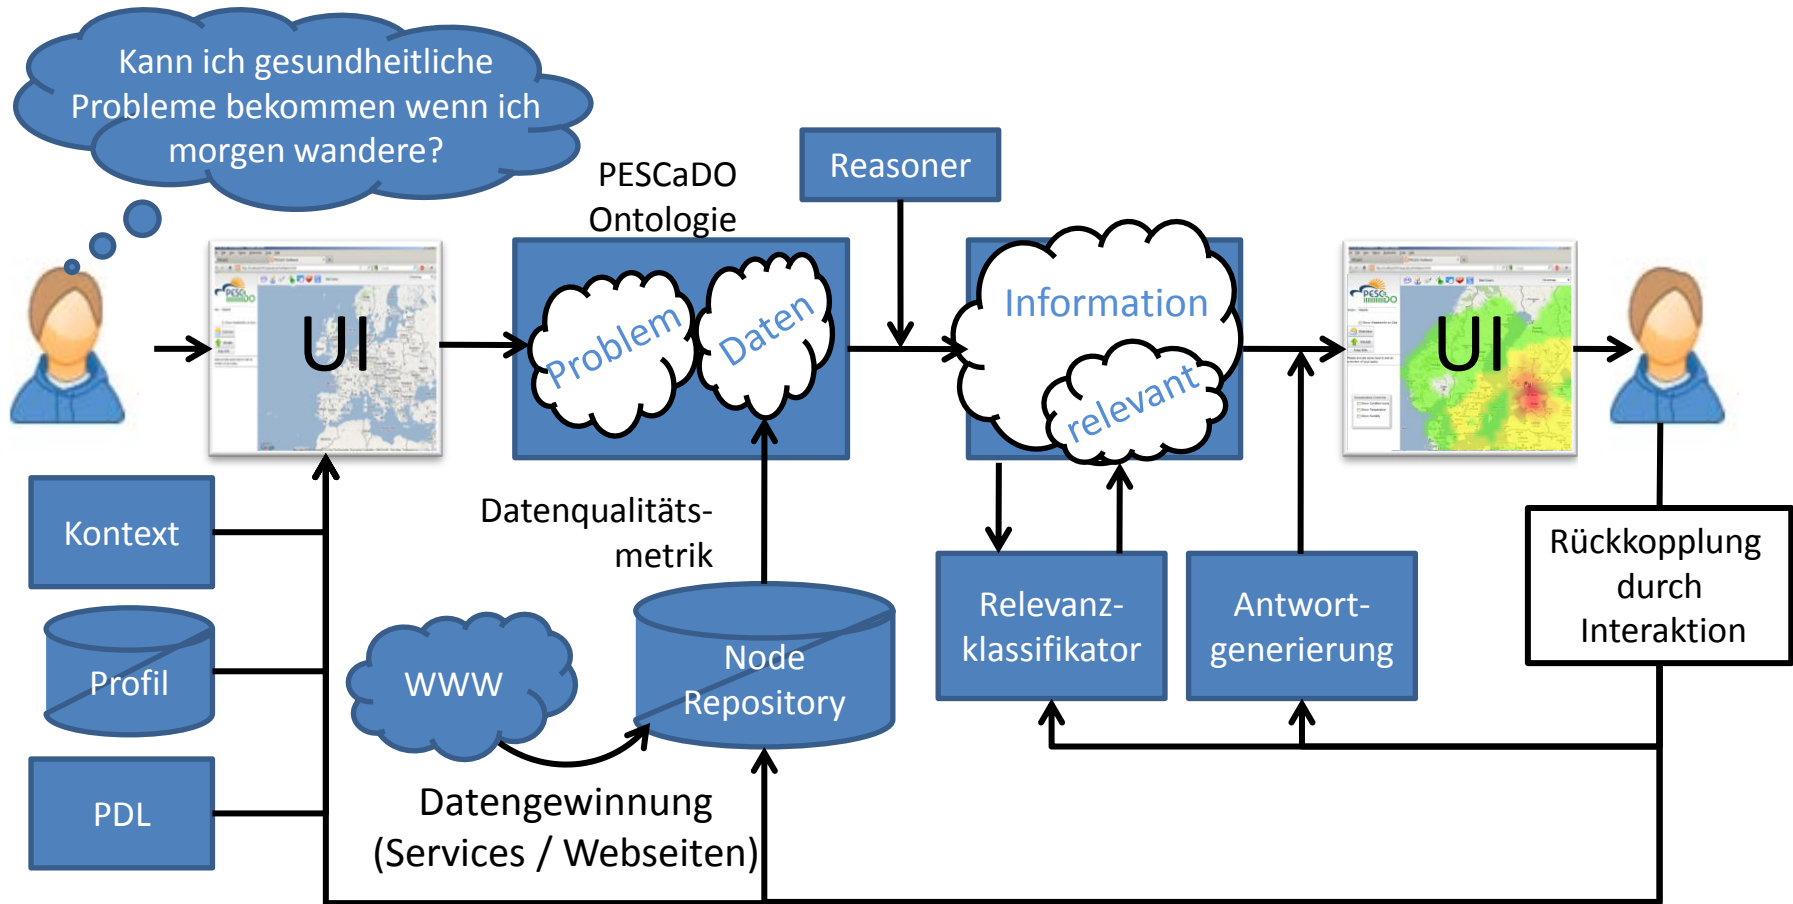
Kann ich gesundheitliche Probleme bekommen wenn ich morgen wandere?

PESCaDO Ontologie

Reasoner

UI

Problem

Daten

Information

relevant

UI

Kontext

Profil

PDL

Datenqualitätsmetrik

WWW

Node Repository

Datengewinnung (Services / Webseiten)

Relevanzklassifikator

Antwortgenerierung

Rückkopplung durch Interaktion